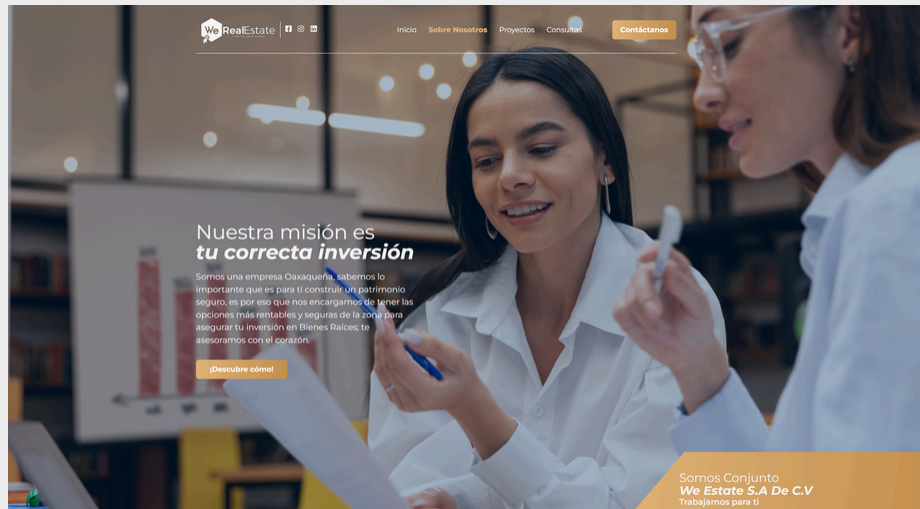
We RealEstate

Inicio Sobre Nosotros Proyectos Consultas Contáctanos

Nuestra misión es
tu correcta inversión

Somos una empresa Oaxaqueña, sabemos lo importante que es para ti construir un patrimonio seguro, es por eso que nos encargamos de tener las opciones más rentables y seguras de la zona para asegurar tu inversión en Bienes Raíces; te asesoramos con el corazón.

¡Descubre cómo!

Somos Conjunto
We Estate S.A De C.V
Trabajamos para ti